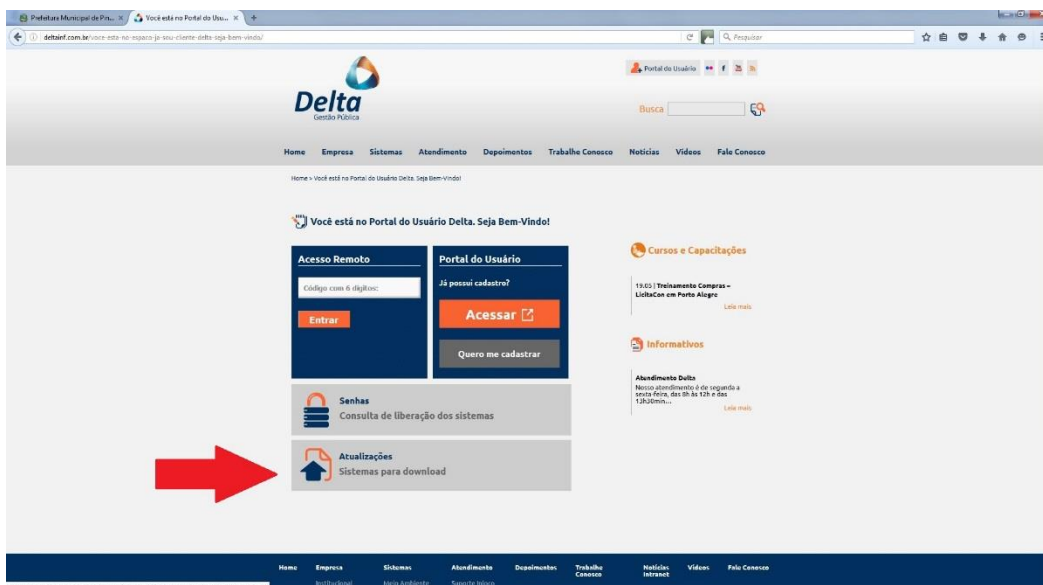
Prefeitura Municipal de Pr... × Você está no Portal do Usu... × +

deltainf.com.br/voce-esta-no-espaco-ja-seu-cliente-delta-seja-bem-vindo/

Q Pesquisar

Delta
Gestão Pública

Portal do Usuário

Busca

Home Empresa Sistemas Atendimento Depoimentos Trabalhe Conosco Notícias Vídeos Fale Conosco

Home > Você está no Portal do Usuário Delta. Seja Bem-Vindo!

Você está no Portal do Usuário Delta. Seja Bem-Vindo!

Acesso Remoto

Código com 6 dígitos:

Entrar

Portal do Usuário

Já possui cadastro?

Acessar

Quero me cadastrar

Senhas
Consulta de liberação dos sistemas

Atualizações
Sistemas para download

Cursos e Capacitações

19.05 | Treinamento Compras – LicitaCon em Porto Alegre

Leia mais

Informativos

Atendimento Delta
Nosso atendimento é de segunda a sexta feira, das 8h às 12h e das 13h30min...

Leia mais

Home Empresa Sistemas Atendimento Depoimentos Trabalhe Conosco Notícias Intranet Vídeos Fale Conosco

Institucional Meio Ambiente Suporte técnico